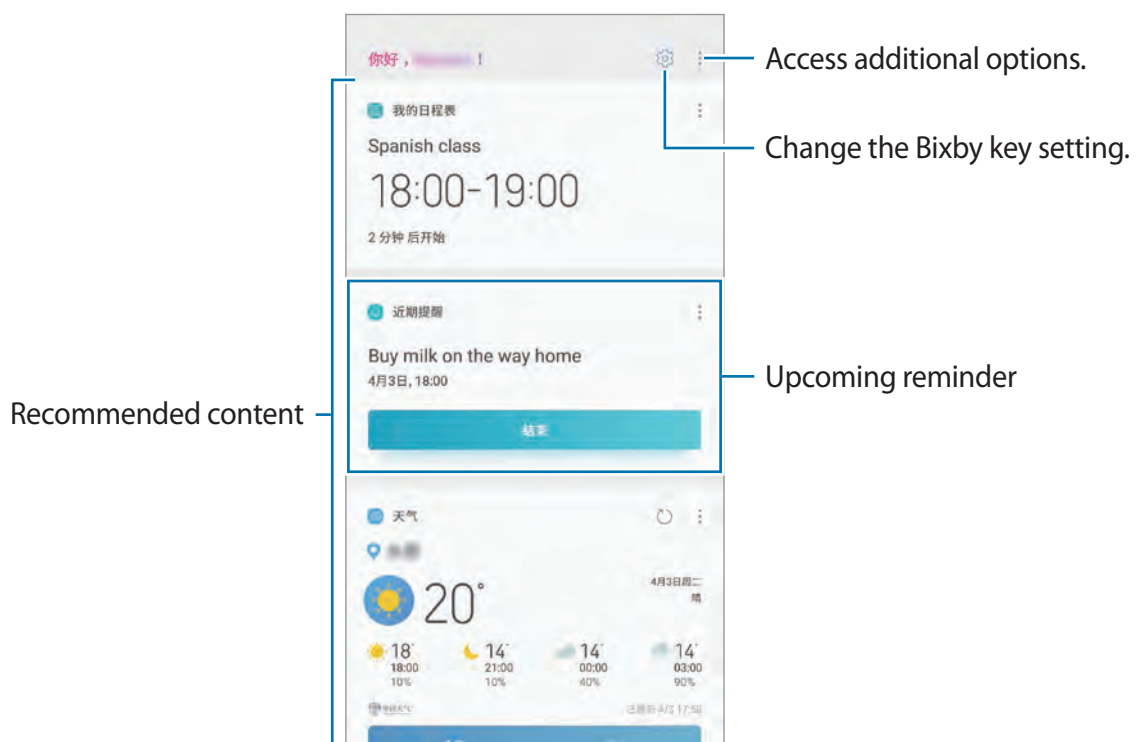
你好，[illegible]！

Access additional options.

Change the Bixby key setting.

我的日程表

Spanish class

18:00-19:00

2 分钟 后开始

近期提醒

Buy milk on the way home

4月3日, 18:00

结束

Upcoming reminder

Recommended content

天气

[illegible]

20°

4月3日周二
晴

18° 18:00 10%

14° 21:00 10%

14° 00:00 40%

14° 03:00 90%

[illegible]

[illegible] 4/3 17:58